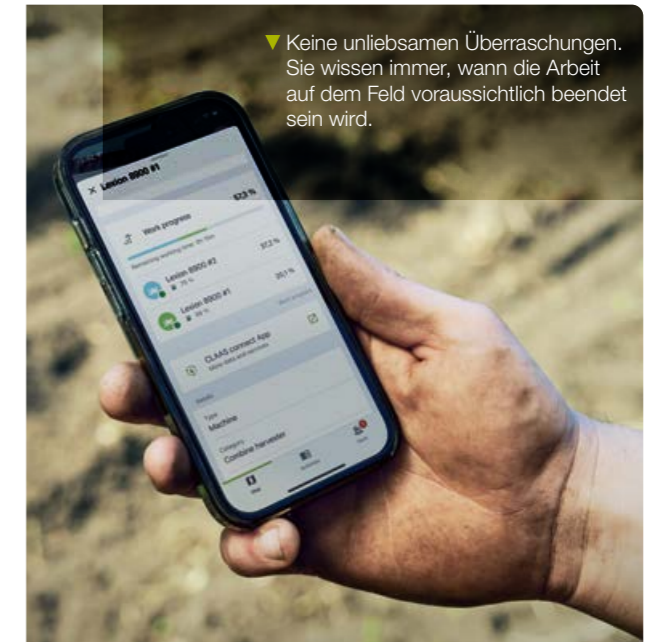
Keine unliebsamen Überraschungen. Sie wissen immer, wann die Arbeit auf dem Feld voraussichtlich beendet sein wird.

Lexion 8900 #1

57,5 %

Work progress

Remaining working time: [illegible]

Lexion 8900 #2

57,2 %

Lexion 8900 #1

Work progress

CLAAS connect App

Details

Type
Machine

Category
Combine harvester